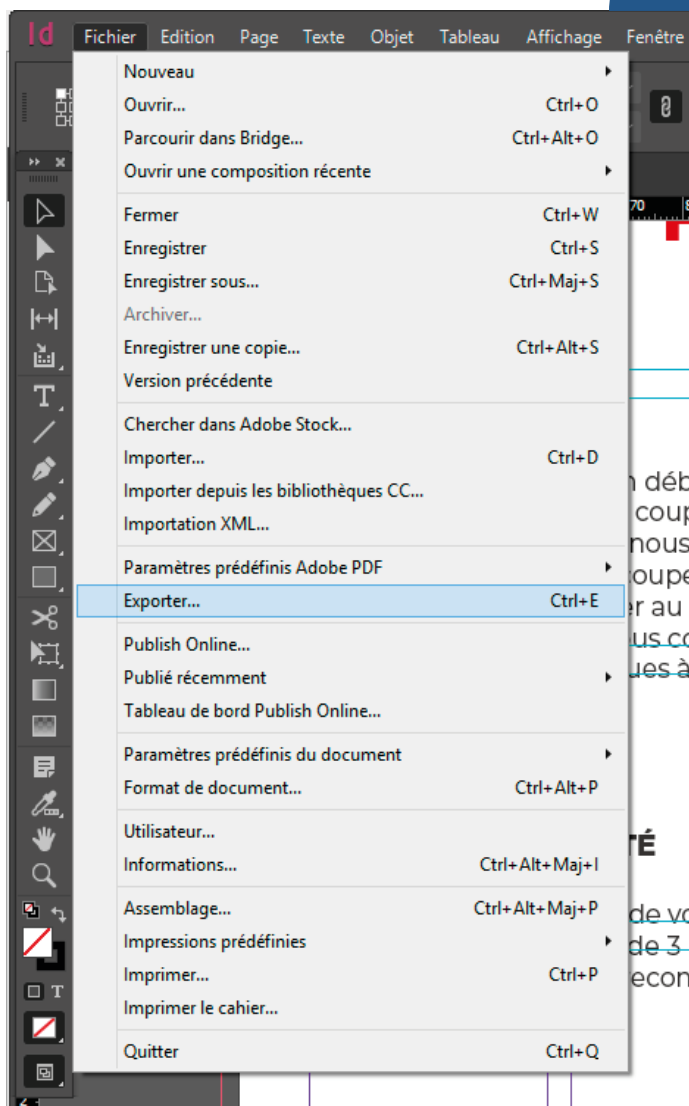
Id Fichier Edition Page Texte Objet Tableau Affichage Fenêtre

| | |
|---|---|
| Nouveau | |
| Ouvrir... | Ctrl+O |
| Parcourir dans Bridge... | Ctrl+Alt+O |
| Ouvrir une composition récente | |
| Fermer | Ctrl+W |
| Enregistrer | Ctrl+S |
| Enregistrer sous... | Ctrl+Maj+S |
| Archiver... | |
| Enregistrer une copie... | Ctrl+Alt+S |
| Version précédente | |
| Chercher dans Adobe Stock... | |
| Importer... | Ctrl+D |
| Importer depuis les bibliothèques CC... | |
| Importation XML... | |
| Paramètres prédéfinis Adobe PDF | |
| Exporter... | Ctrl+E |
| Publish Online... | |
| Publié récemment | |
| Tableau de bord Publish Online... | |
| Paramètres prédéfinis du document | |
| Format de document... | Ctrl+Alt+P |
| Utilisateur... | |
| Informations... | Ctrl+Alt+Maj+I |
| Assemblage... | Ctrl+Alt+Maj+P |
| Impressions prédéfinies | |
| Imprimer... | Ctrl+P |
| Imprimer le cahier... | |
| Quitter | Ctrl+Q |

70

n déb
coup
nous
coupe
er au
us co
ues à

TÉ

de vo
de 3
econ